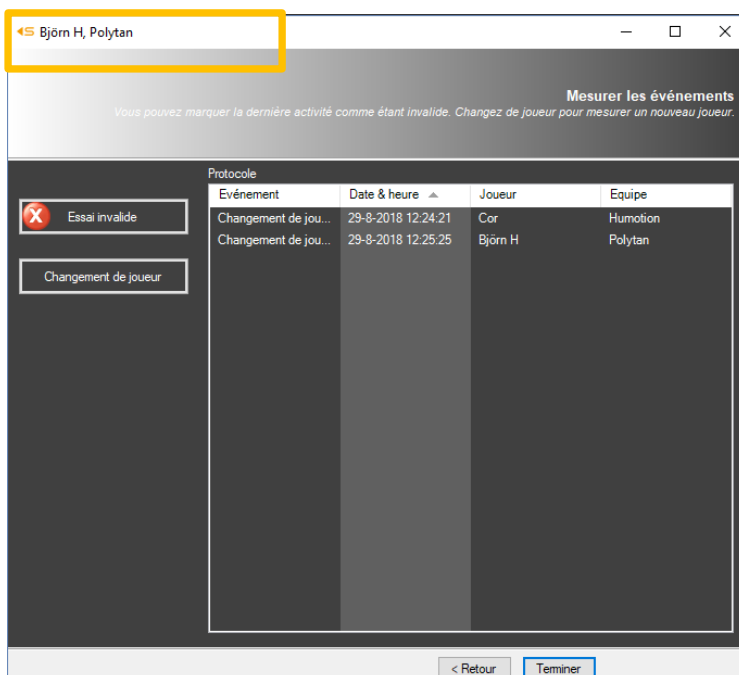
Björn H, Polytan

Mesurer les événements

Vous pouvez marquer la dernière activité comme étant invalide. Changez de joueur pour mesurer un nouveau joueur.

Essai invalide

Changement de joueur

Protocole

| Evénement | Date & heure | Joueur | Equipe |
|---|---|---|---|
| Changement de jou... | 29-8-2018 12:24:21 | Cor | Humotion |
| Changement de jou... | 29-8-2018 12:25:25 | Björn H | Polytan |

< Retour

Terminer